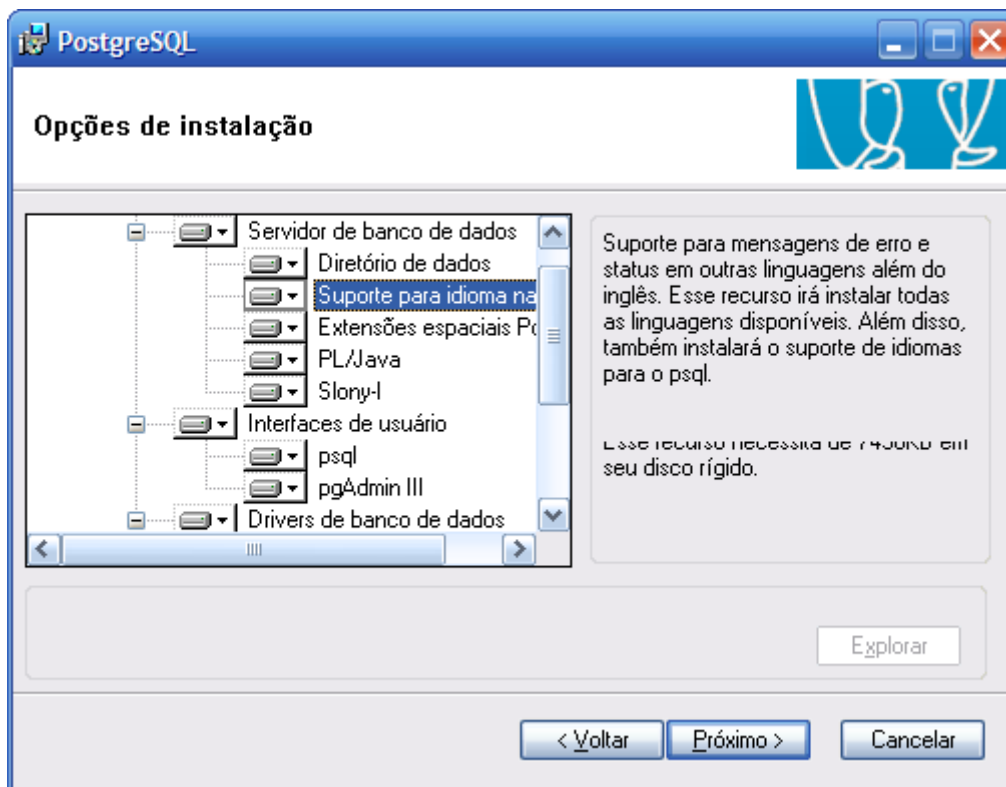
PostgreSQL

Opções de instalação

Servidor de banco de dados
Diretório de dados
Suporte para idioma na
Extensões espaciais Po
PL/Java
Slony-I
Interfaces de usuário
psql
pgAdmin III
Drivers de banco de dados

Suporte para mensagens de erro e status em outras linguagens além do inglês. Esse recurso irá instalar todas as linguagens disponíveis. Além disso, também instalará o suporte de idiomas para o psql.

Esse recurso necessita de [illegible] em seu disco rígido.

Explorar

< Voltar
Próximo >
Cancelar